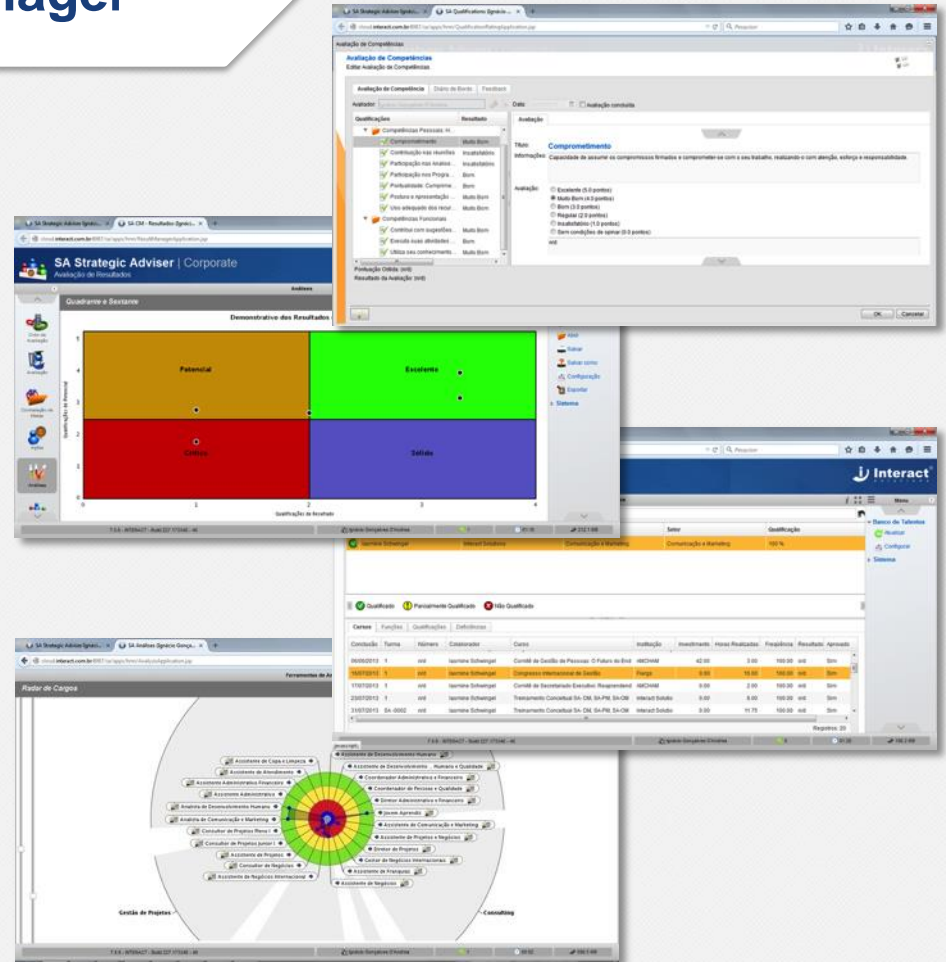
nager

SA Strategic Adviser Ignác... | SA Qualifications Ignácio...

Avaliação de Competências

Avaliação de Competências
Editar Avaliação de Competências

Avaliação de Competência | Diário de Bordo | Feedback

Avaliador | Data | Avaliação concluída

| Qualificações | Resultado |
|---|---|
| Competências Pessoais | |
| Comprometimento | Muito Bom |
| Contribuição nas reuniões | Insatisfatório |
| Participação nas Análises | Insatisfatório |
| Participação nos Progra... | Bom |
| Pontualidade: Comprome... | Bom |
| Postura e apresentação | Muito Bom |
| Uso adequado dos recur... | Muito Bom |
| Competências Funcionais | |
| Contribui com sugestões | Muito Bom |
| Executa suas atividades | Bom |
| Utiliza seu conhecimento | Muito Bom |

Pontuação Obtida: (nd)
Resultado da Avaliação: (nd)

Avaliação

Título: Comprometimento
Informações: Capacidade de assumir os compromissos firmados e comprometer-se com o seu trabalho, realizando-o com atenção, esforço e responsabilidade.

Avaliação: Excelente (5.0 pontos)
Muito Bom (4.0 pontos)
Bom (3.0 pontos)
Regular (2.0 pontos)
Insatisfatório (1.0 pontos)
Sem condições de opinar (0.0 pontos)

OK | Cancelar

SA Strategic Adviser | Corporate
Avaliação de Resultados

Quadrante e Sextante

Demonstrativo dos Resultados

Potencial
Excelente
Crítico
Sólido

Qualificação do Resultado

Análises

Salvar
Salvar como
Configuração
Exportar
Sistema

Interact

| Setor | Qualificação |
|---|---|
| Iasmine Schweigel | Interact Solutions | Comunicação e Marketing | Comunicação e Marketing | 100 % |

Banco de Talentos
Atualizar
Configurar
Sistema

Qualificado | Parcialmente Qualificado | Não Qualificado

Cursos | Funções | Qualificações | Deficiências

| Conclusão | Turma | Número | Colaborador | Curso | Instituição | Investimento | Horas Realizadas | Frequência | Resultado | Aprovado |
|---|---|---|---|---|---|---|---|---|---|---|
| 06/06/2013 | 1 | (nd) | Iasmine Schweigel | Comitê de Gestão de Pessoas: O Futuro do Emb | AMCHAM | 42.00 | 3.00 | 100.00 | (nd) | Sim |
| 16/07/2013 | 1 | (nd) | Iasmine Schweigel | Congresso Internacional de Gestão | Fiergs | 0.00 | 16.00 | 100.00 | (nd) | Sim |
| 17/07/2013 | 1 | (nd) | Iasmine Schweigel | Comitê de Secretariado Executivo: Reaprendend | AMCHAM | 0.00 | 2.00 | 100.00 | (nd) | Sim |
| 23/07/2013 | 1 | (nd) | Iasmine Schweigel | Treinamento Conceitual SA: CM, SA-PM, SA-CM | Interact Solutio | 0.00 | 8.00 | 100.00 | (nd) | Sim |
| 31/07/2013 | SA-0002 | (nd) | Iasmine Schweigel | Treinamento Conceitual SA: CM, SA-PM, SA-CM | Interact Solutio | 0.00 | 11.75 | 100.00 | (nd) | Sim |

Registros: 20

SA Strategic Adviser Ignác... | SA Análises Ignácio Gonça...

Radar de Cargos

Ferramentas de A

Assistente de Copa e Limpeza
Assistente de Atendimento
Assistente Administrativo Financeiro
Assistente Administrativo
Analista de Desenvolvimento Humano
Analista de Comunicação e Marketing
Consultor de Projetos Pleno I
Consultor de Projetos Junior I
Assistente de Projetos
Consultor de Negócios
Assistente de Negócios Internacional
Assistente de Desenvolvimento Humano
Assistente de Desenvolvimento Humano e Qualidade
Coordenador Administrativo e Financeiro
Coordenador de Pessoas e Qualidade
Diretor Administrativo e Financeiro
Jovem Aprendiz
Assistente de Comunicação e Marketing
Assistente de Projetos e Negócios
Diretor de Projetos
Gestor de Negócios Internacionais
Assistente de Franquias
Assistente de Negócios

Gestão de Projetos
Consulting

Ignácio Gonçalves D'Andrea